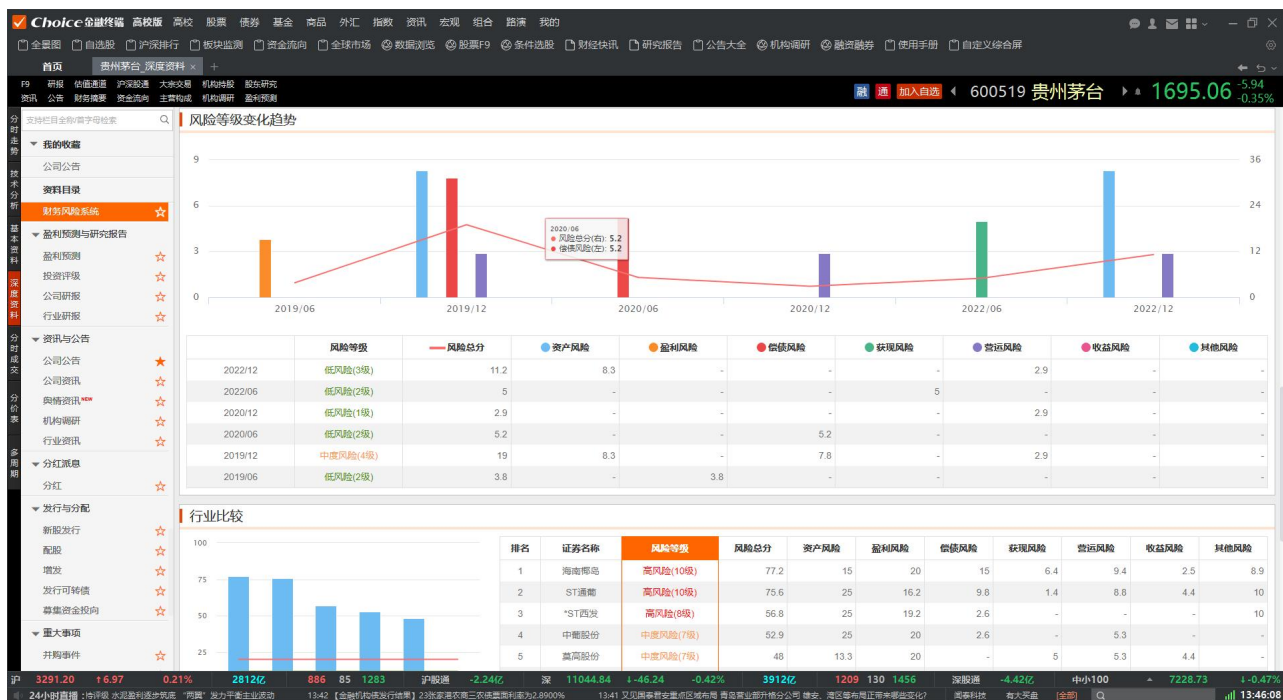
Choice金融终端 高校版 高校 股票 债券 基金 商品 外汇 指数 资讯 宏观 组合 路演 我的

全景图 自选股 沪深排行 板块监测 资金流向 全球市场 数据浏览 股票F9 条件选股 财经快讯 研究报告 公告大全 机构调研 融资融券 使用手册 自定义综合屏

首页 贵州茅台_深度资料 × +

F9 研报 估值邀道 沪深股通 大宗交易 机构持股 股东研究
资讯 公告 财务摘要 资金流向 主营构成 机构调研 盈利预测

融 通 加入自选 600519 贵州茅台 1695.06 -5.94 -0.35%

分时走势 技术分析 基本资料 深度资料 分时成交 分价表 多周期

支持栏目全称/首字母检索

我的收藏
公司公告
资料目录
财务风险系统
盈利预测与研究报告
盈利预测
投资评级
公司研报
行业研报
资讯与公告
公司公告
公司资讯
舆情资讯NEW
机构调研
行业资讯
分红派息
分红
发行与分配
新股发行
配股
增发
发行可转债
募集资金投向
重大事项
并购事件

风险等级变化趋势

9 6 3 0
36 24 12 0
2019/06 2019/12 2020/06 2020/12 2022/06 2022/12

2020/06
风险总分(右): 5.2
偿债风险(左): 5.2

| | 风险等级 | 风险总分 | 资产风险 | 盈利风险 | 偿债风险 | 获现风险 | 营运风险 | 收益风险 | 其他风险 |
|---|---|---|---|---|---|---|---|---|---|
| 2022/12 | 低风险(3级) | 11.2 | 8.3 | - | - | - | 2.9 | - | - |
| 2022/06 | 低风险(2级) | 5 | - | - | - | 5 | - | - | - |
| 2020/12 | 低风险(1级) | 2.9 | - | - | - | - | 2.9 | - | - |
| 2020/06 | 低风险(2级) | 5.2 | - | - | 5.2 | - | - | - | - |
| 2019/12 | 中度风险(4级) | 19 | 8.3 | - | 7.8 | - | 2.9 | - | - |
| 2019/06 | 低风险(2级) | 3.8 | - | 3.8 | - | - | - | - | - |

行业比较

100 75 50 25

| 排名 | 证券名称 | 风险等级 | 风险总分 | 资产风险 | 盈利风险 | 偿债风险 | 获现风险 | 营运风险 | 收益风险 | 其他风险 |
|---|---|---|---|---|---|---|---|---|---|---|
| 1 | 海南椰岛 | 高风险(10级) | 77.2 | 15 | 20 | 15 | 6.4 | 9.4 | 2.5 | 8.9 |
| 2 | ST通葡 | 高风险(10级) | 75.6 | 25 | 16.2 | 9.8 | 1.4 | 8.8 | 4.4 | 10 |
| 3 | *ST西发 | 高风险(8级) | 56.8 | 25 | 19.2 | 2.6 | - | - | - | 10 |
| 4 | 中葡股份 | 中度风险(7级) | 52.9 | 25 | 20 | 2.6 | - | 5.3 | - | - |
| 5 | 莫高股份 | 中度风险(7级) | 48 | 13.3 | 20 | - | 5 | 5.3 | 4.4 | - |

沪 3291.20 ↑6.97 0.21% 2812亿 886 85 1283 沪股通 -2.24亿 深 11044.84 ↓-46.24 -0.42% 3912亿 1209 130 1456 深股通 -4.42亿 中小100 ▲ 7228.73 ↓-0.47%

24小时直播 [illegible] 13:42 [金融机构债发行结果]23张家港农商三农债票面利率为2.8900% 13:41 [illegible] 国泰科技 有大买盘 [全部] 13:46:08